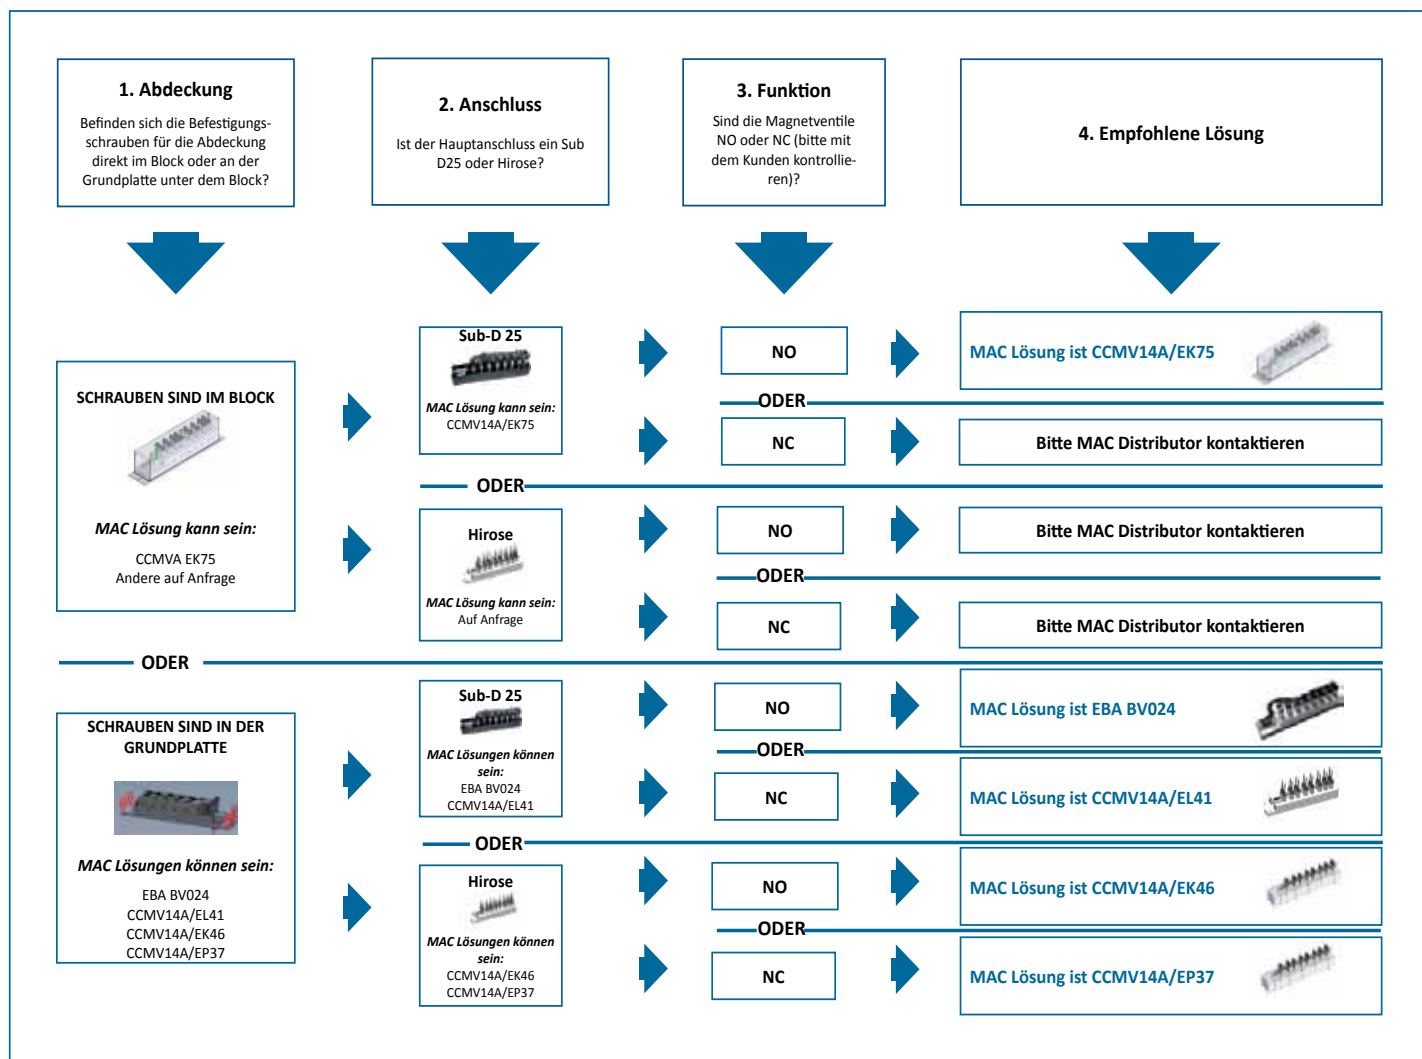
1. Abdeckung
Befinden sich die Befestigungsschrauben für die Abdeckung direkt im Block oder an der Grundplatte unter dem Block?

2. Anschluss
Ist der Hauptanschluss ein Sub D25 oder Hirose?

3. Funktion
Sind die Magnetventile NO oder NC (bitte mit dem Kunden kontrollieren)?

4. Empfohlene Lösung

SCHRAUBEN SIND IM BLOCK
MAC Lösung kann sein:
CCMVA EK75
Andere auf Anfrage

Sub-D 25
MAC Lösung kann sein:
CCMV14A/EK75

NO
MAC Lösung ist CCMV14A/EK75
ODER
NC
Bitte MAC Distributor kontaktieren

ODER

Hirose
MAC Lösung kann sein:
Auf Anfrage

NO
Bitte MAC Distributor kontaktieren
ODER
NC
Bitte MAC Distributor kontaktieren

ODER

SCHRAUBEN SIND IN DER GRUNDPLATTE
MAC Lösungen können sein:
EBA BV024
CCMV14A/EL41
CCMV14A/EK46
CCMV14A/EP37

Sub-D 25
MAC Lösungen können sein:
EBA BV024
CCMV14A/EL41

NO
MAC Lösung ist EBA BV024
ODER
NC
MAC Lösung ist CCMV14A/EL41

ODER

Hirose
MAC Lösungen können sein:
CCMV14A/EK46
CCMV14A/EP37

NO
MAC Lösung ist CCMV14A/EK46
ODER
NC
MAC Lösung ist CCMV14A/EP37